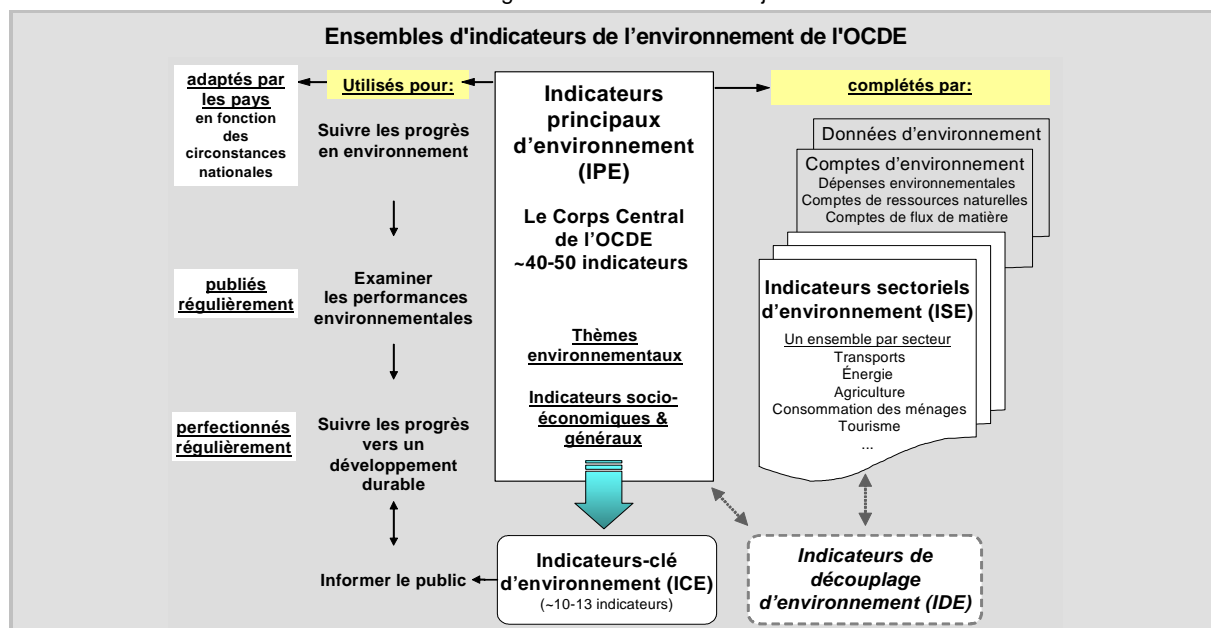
Ensembles d'indicateurs de l'environnement de l'OCDE

adaptés par les pays
en fonction des circonstances nationales

Utilisés pour:

Suivre les progrès en environnement

publiés régulièrement

Examiner les performances environnementales

perfectionnés régulièrement

Suivre les progrès vers un développement durable

Informer le public

Indicateurs principaux d'environnement (IPE)

Le Corps Central de l'OCDE
~40-50 indicateurs

Thèmes environnementaux

Indicateurs socio-économiques & généraux

complétés par:

Données d'environnement

Comptes d'environnement
Dépenses environnementales
Comptes de ressources naturelles
Comptes de flux de matière

Indicateurs sectoriels d'environnement (ISE)
Un ensemble par secteur
Transports
Énergie
Agriculture
Consommation des ménages
Tourisme
...

Indicateurs-clé d'environnement (ICE)
(~10-13 indicateurs)

Indicateurs de découplage d'environnement (IDE)